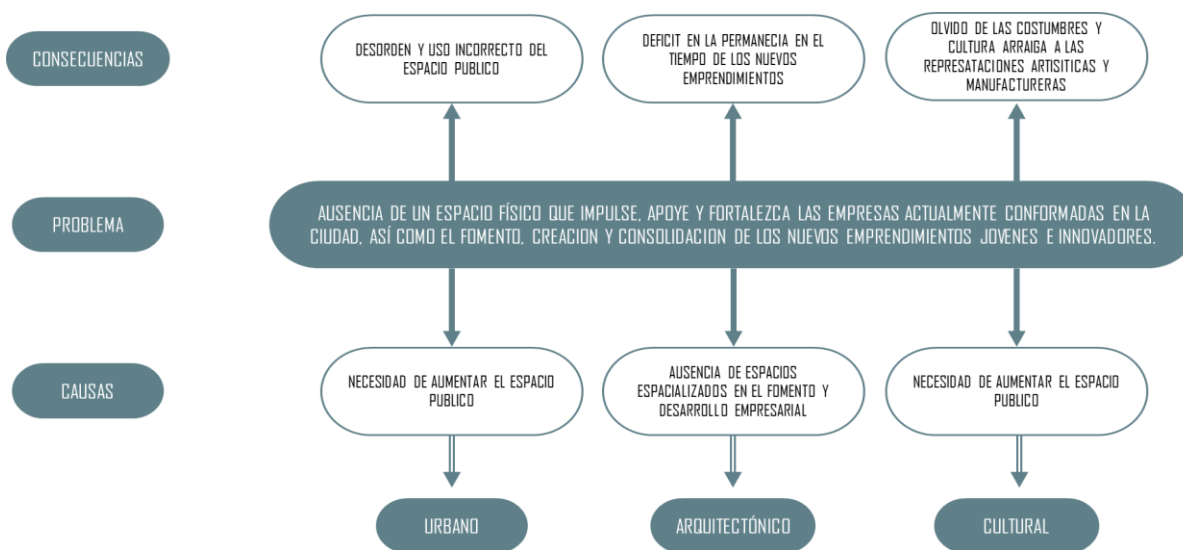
CONSECUENCIAS

DESORDEN Y USO INCORRECTO DEL ESPACIO PUBLICO

DEFICIT EN LA PERMANECIA EN EL TIEMPO DE LOS NUEVOS EMPRENDIMIENTOS

OLVIDO DE LAS COSTUMBRES Y CULTURA ARRAIGA A LAS REPRESATACIONES ARTISITICAS Y MANUFACTURERAS

PROBLEMA

AUSENCIA DE UN ESPACIO FÍSICO QUE IMPULSE, APOYE Y FORTALEZCA LAS EMPRESAS ACTUALMENTE CONFORMADAS EN LA CIUDAD, ASÍ COMO EL FOMENTO, CREACION Y CONSOLIDACION DE LOS NUEVOS EMPRENDIMIENTOS JOVENES E INNOVADORES.

CAUSAS

NECESIDAD DE AUMENTAR EL ESPACIO PUBLICO

AUSENCIA DE ESPACIOS ESPACIALIZADOS EN EL FOMENTO Y DESARROLLO EMPRESARIAL

NECESIDAD DE AUMENTAR EL ESPACIO PUBLICO

URBANO

ARQUITECTÓNICO

CULTURAL